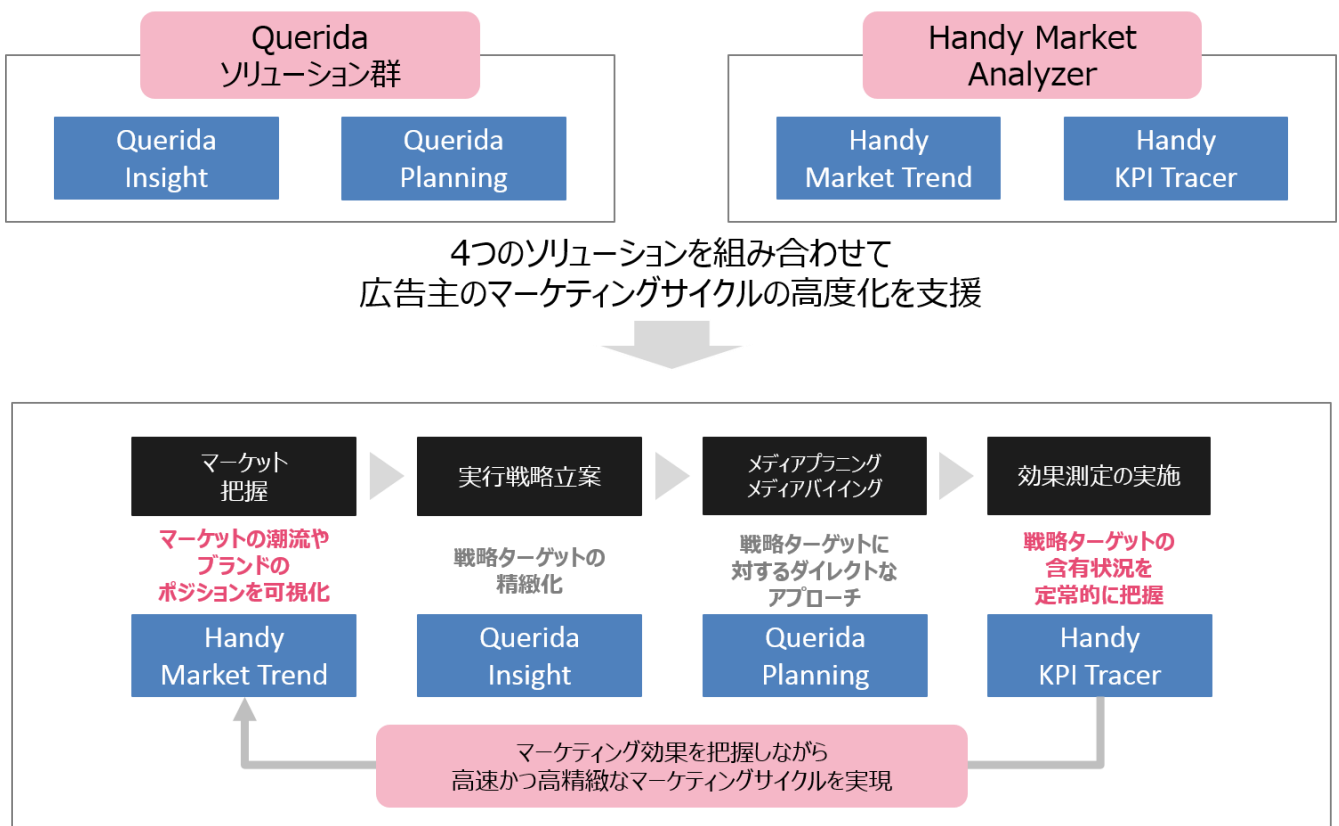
Querida
ソリューション群

Querida Insight

Querida Planning

Handy Market Analyzer

Handy Market Trend

Handy KPI Tracer

4つのソリューションを組み合わせて
広告主のマーケティングサイクルの高度化を支援

マーケット把握

実行戦略立案

メディアプラニング
メディアバイイング

効果測定の実施

マーケットの潮流やブランドのポジションを可視化

戦略ターゲットの精緻化

戦略ターゲットに対するダイレクトなアプローチ

戦略ターゲットの含有状況を定常的に把握

Handy Market Trend

Querida Insight

Querida Planning

Handy KPI Tracer

マーケティング効果を把握しながら
高速かつ高精緻なマーケティングサイクルを実現